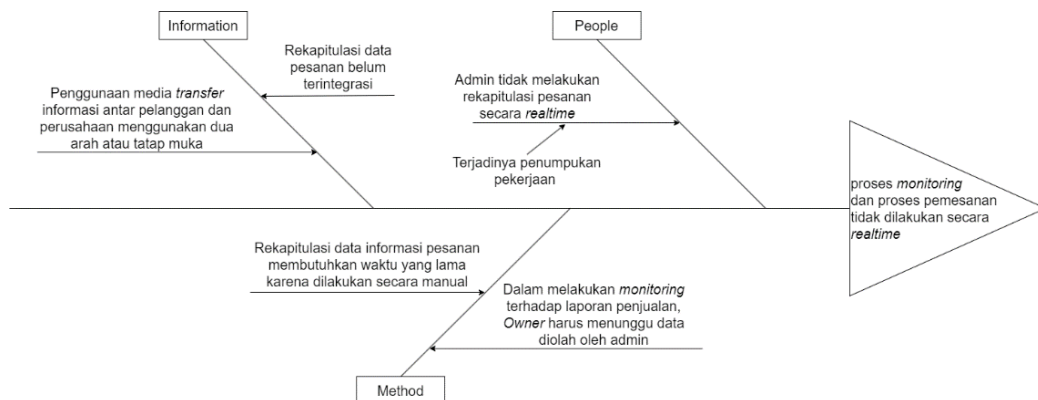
Information

Rekapitulasi data pesanan belum terintegrasi

Penggunaan media *transfer* informasi antar pelanggan dan perusahaan menggunakan dua arah atau tatap muka

People

Admin tidak melakukan rekapitulasi pesanan secara *realtime*

Terjadinya penumpukan pekerjaan

proses *monitoring* dan proses pemesanan tidak dilakukan secara *realtime*

Rekapitulasi data informasi pesanan membutuhkan waktu yang lama karena dilakukan secara manual

Dalam melakukan *monitoring* terhadap laporan penjualan, *Owner* harus menunggu data diolah oleh admin

Method